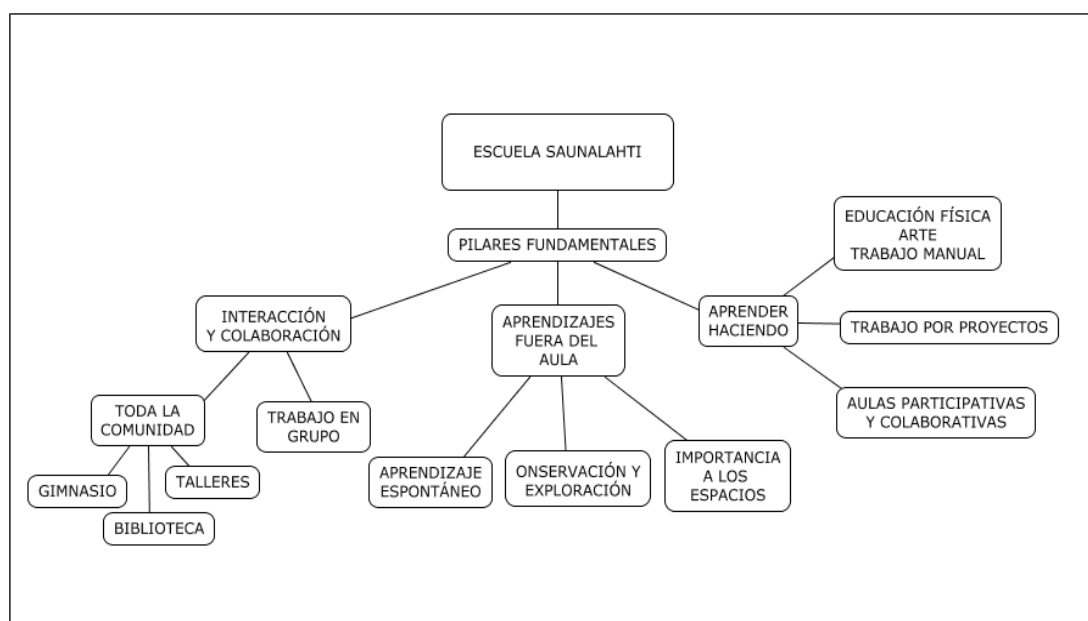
ESCUELA SAUNALAHTI

PILARES FUNDAMENTALES

INTERACCIÓN Y COLABORACIÓN

APRENDIZAJES FUERA DEL AULA

APRENDER HACIENDO

EDUCACIÓN FÍSICA
ARTE
TRABAJO MANUAL

TRABAJO POR PROYECTOS

AULAS PARTICIPATIVAS Y COLABORATIVAS

TODA LA COMUNIDAD

TRABAJO EN GRUPO

GIMNASIO

TALLERES

BIBLIOTECA

APRENDIZAJE ESPONTÁNEO

ONSERVACIÓN Y EXPLORACIÓN

IMPORTANCIA A LOS ESPACIOS